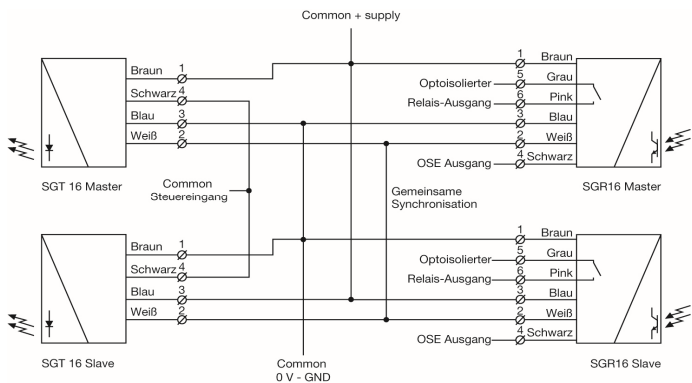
Common + supply

Braun 1
Schwarz 4
Blau 3
Weiß 2

SGT 16 Master

Common
Steuereingang

1 Braun
Optoisolierter 5 Grau
Relais-Ausgang 6 Pink
3 Blau
2 Weiß
OSE Ausgang 4 Schwarz

SGR16 Master

Gemeinsame
Synchronisation

Braun 1
Schwarz 4
Blau 3
Weiß 2

SGT 16 Slave

1 Braun
Optoisolierter 5 Grau
Relais-Ausgang 6 Pink
3 Blau
2 Weiß
OSE Ausgang 4 Schwarz

SGR16 Slave

Common
0 V - GND